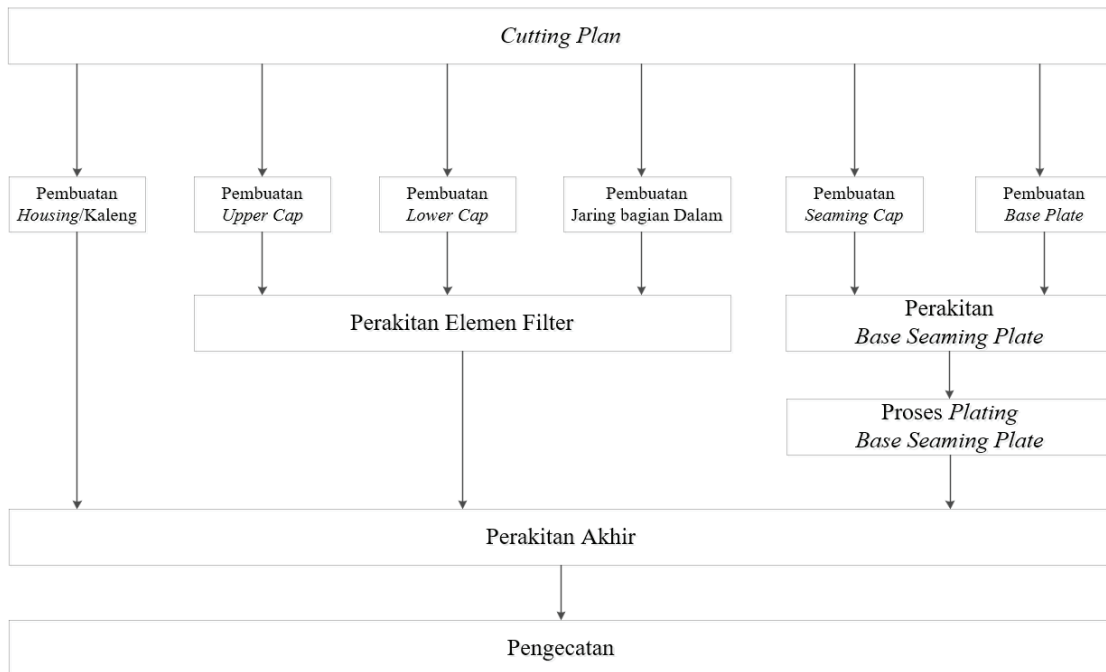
Cutting Plan

Pembuatan Housing/Kaleng

Pembuatan Upper Cap

Pembuatan Lower Cap

Pembuatan Jaring bagian Dalam

Pembuatan Seaming Cap

Pembuatan Base Plate

Perakitan Elemen Filter

Perakitan Base Seaming Plate

Proses Plating Base Seaming Plate

Perakitan Akhir

Pengecatan